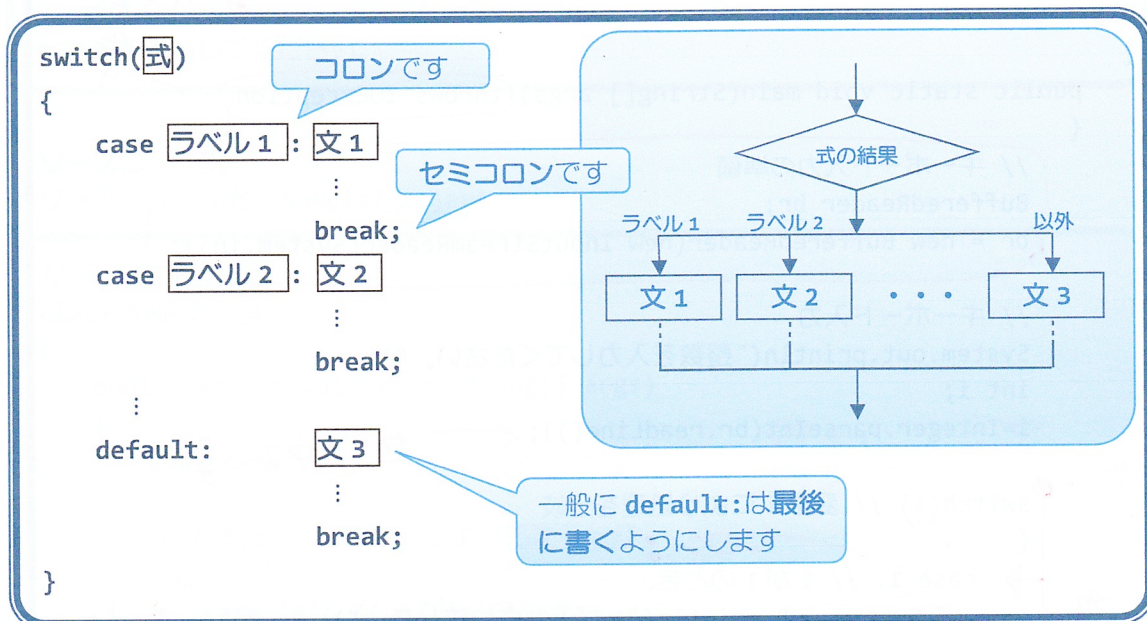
switch(式)
{
case ラベル1: 文1
⋮
break;
case ラベル2: 文2
⋮
break;
⋮
default: 文3
⋮
break;
}

コロンです

セミコロンです

一般に default:は最後に書くようにします

式の結果

ラベル1

ラベル2

以外

文1

文2

・・・

文3